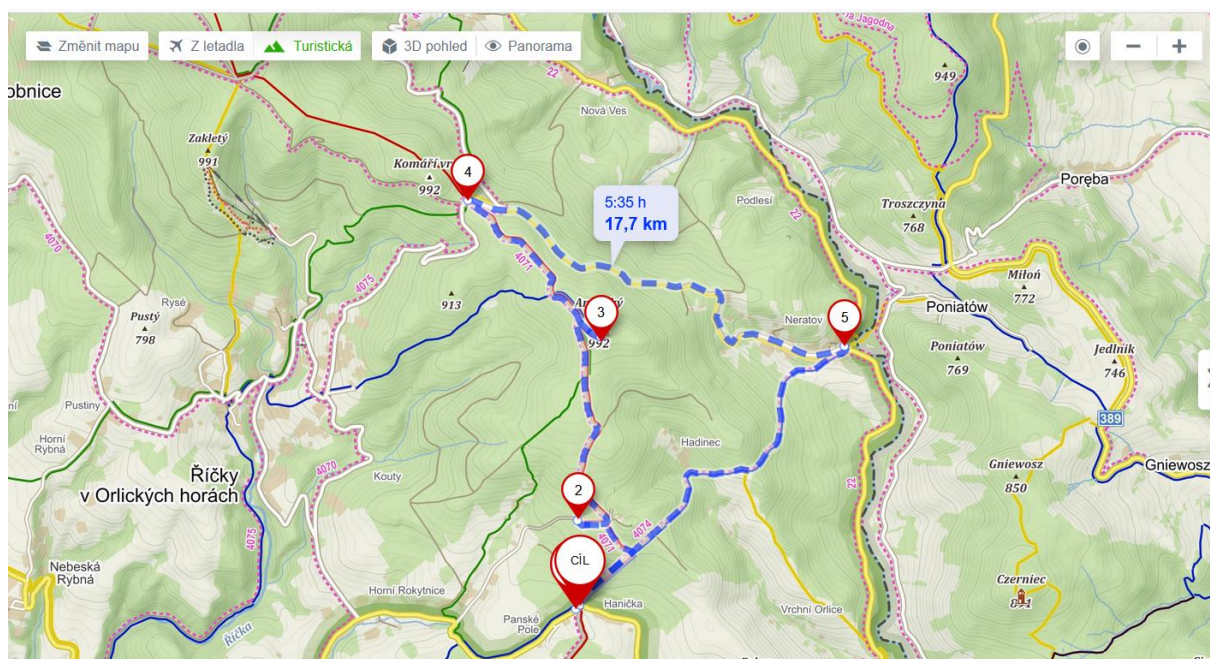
Změnit mapu
Z letadla
Turistická
3D pohled
Panorama
−
+

obnice
Zakletý
991
Komáří.vr
992
4
Nová Ves
5:35 h
17,7 km
Podlesí
949
Poręba
Troszczyna
768
22
4070
4071
4075
913
Pustý
798
Rysé
An
3
992
Neratov
5
Poniatów
Miłoń
772
Poniatów
769
Jedlnik
746
389
Pustiny
Horní Rybná
Hadinec
Gniewosz
850
Gniewosz
Říčky v Orlických horách
4070
Kouty
2
4074
4075
4071
CÍL
Nebeská Rybná
Horní Rokytnice
Panské Pole
Hanička
Vrchní Orlice
Czerniec
Říčka